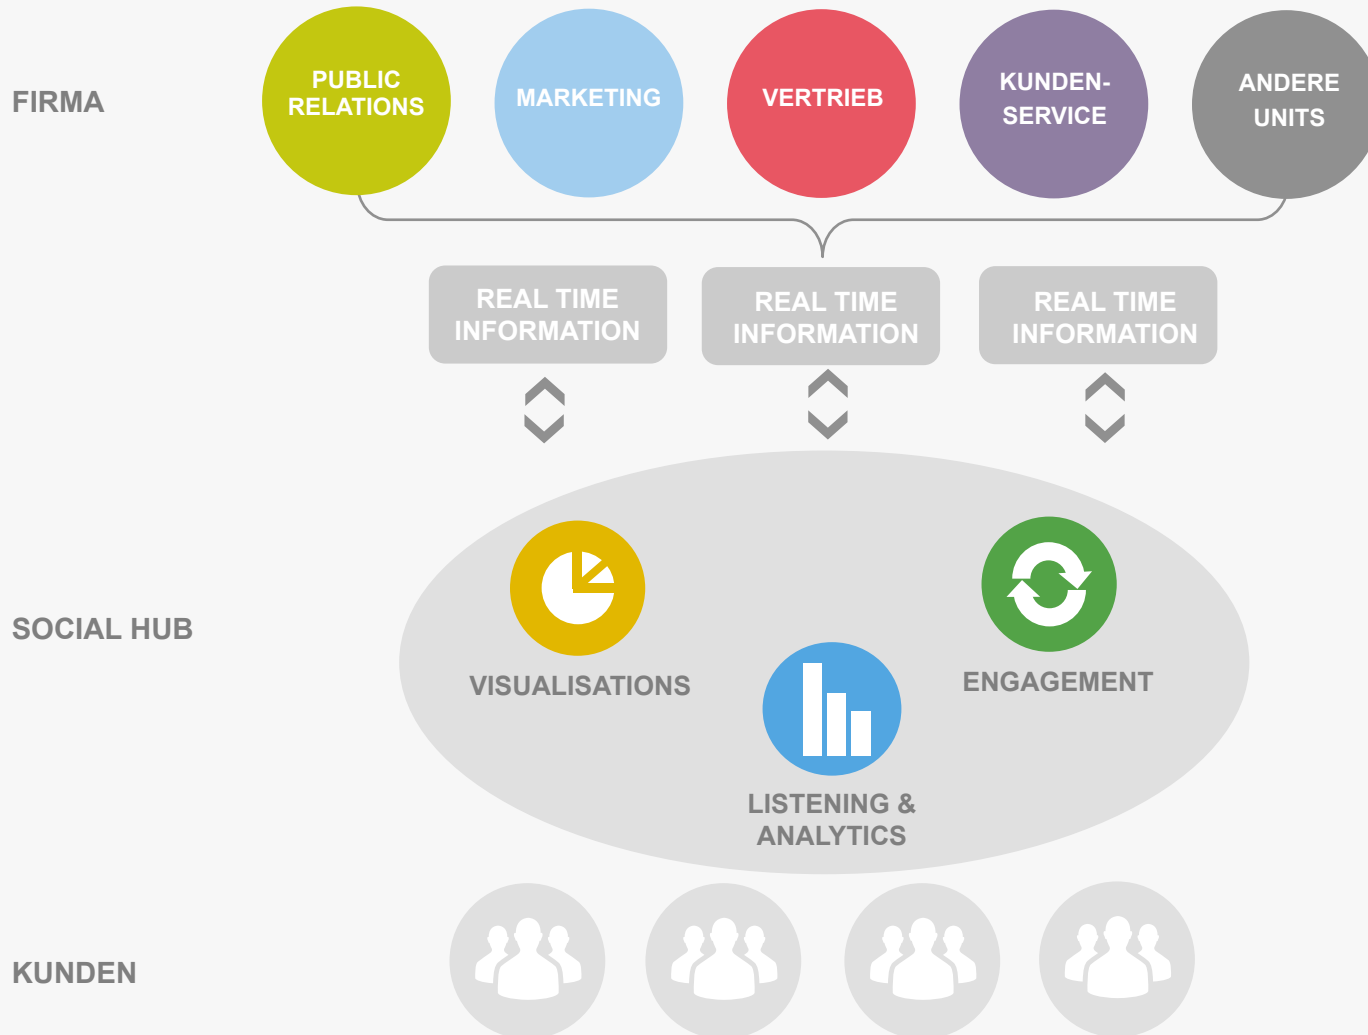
FIRMA

PUBLIC RELATIONS

MARKETING

VERTRIEB

KUNDEN-SERVICE

ANDERE UNITS

REAL TIME INFORMATION

REAL TIME INFORMATION

REAL TIME INFORMATION

SOCIAL HUB

VISUALISATIONS

ENGAGEMENT

LISTENING & ANALYTICS

KUNDEN